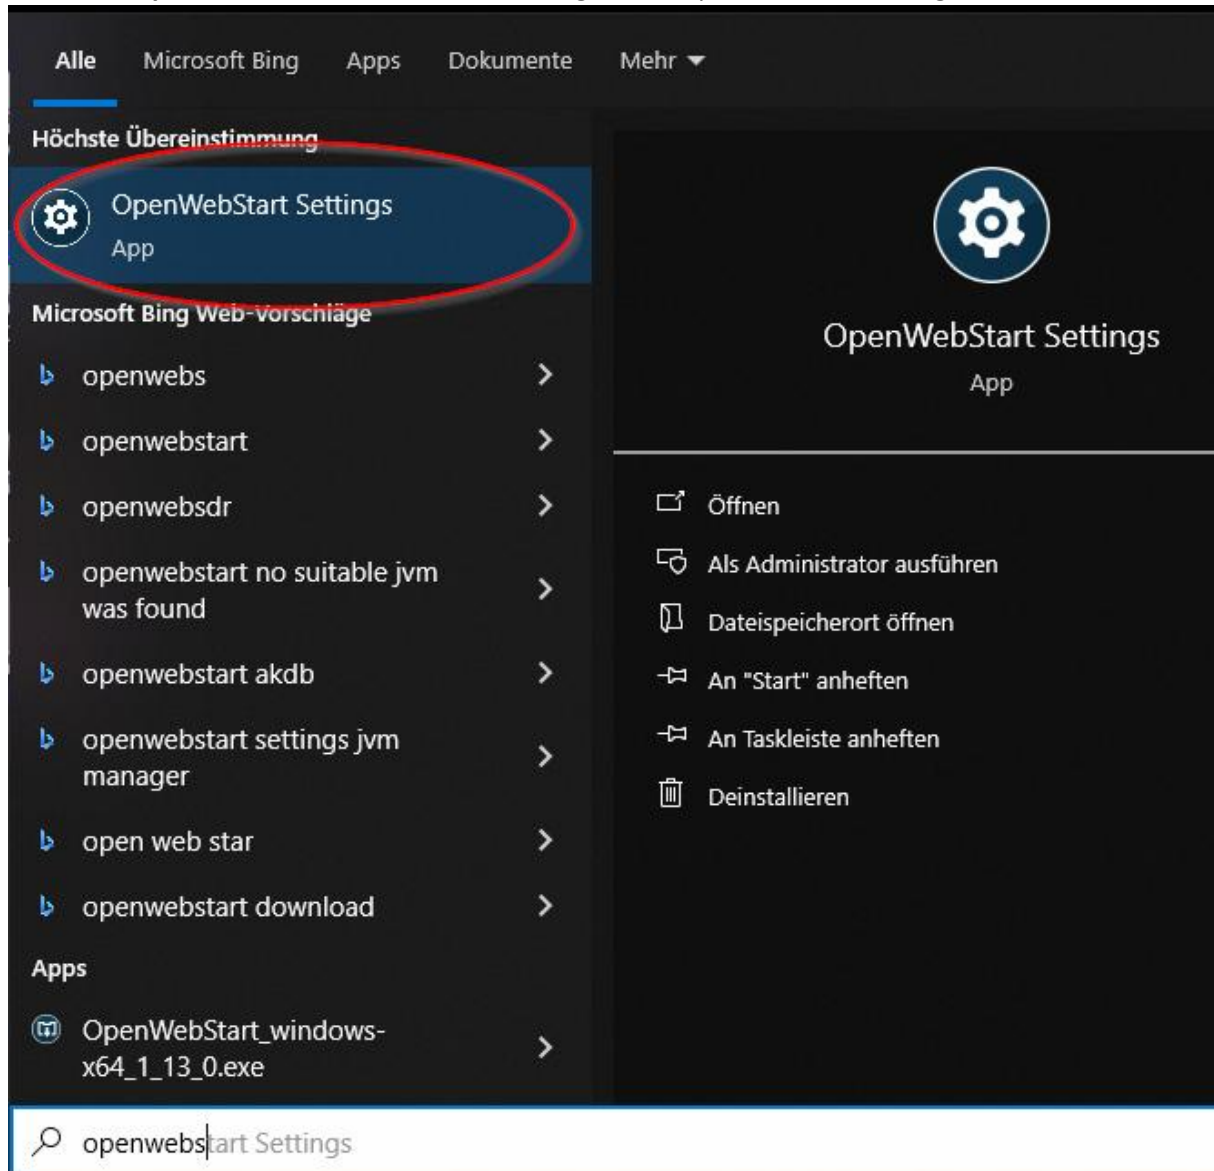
Alle Microsoft Bing Apps Dokumente Mehr

Höchste Übereinstimmung

OpenWebStart Settings
App

Microsoft Bing Web-Vorschläge

openwebs

openwebstart

openwebsdr

openwebstart no suitable jvm was found

openwebstart akdb

openwebstart settings jvm manager

open web star

openwebstart download

Apps

OpenWebStart_windows-x64_1_13_0.exe

OpenWebStart Settings
App

Öffnen

Als Administrator ausführen

Dateispeicherort öffnen

An "Start" anheften

An Taskleiste anheften

Deinstallieren

openwebstart Settings